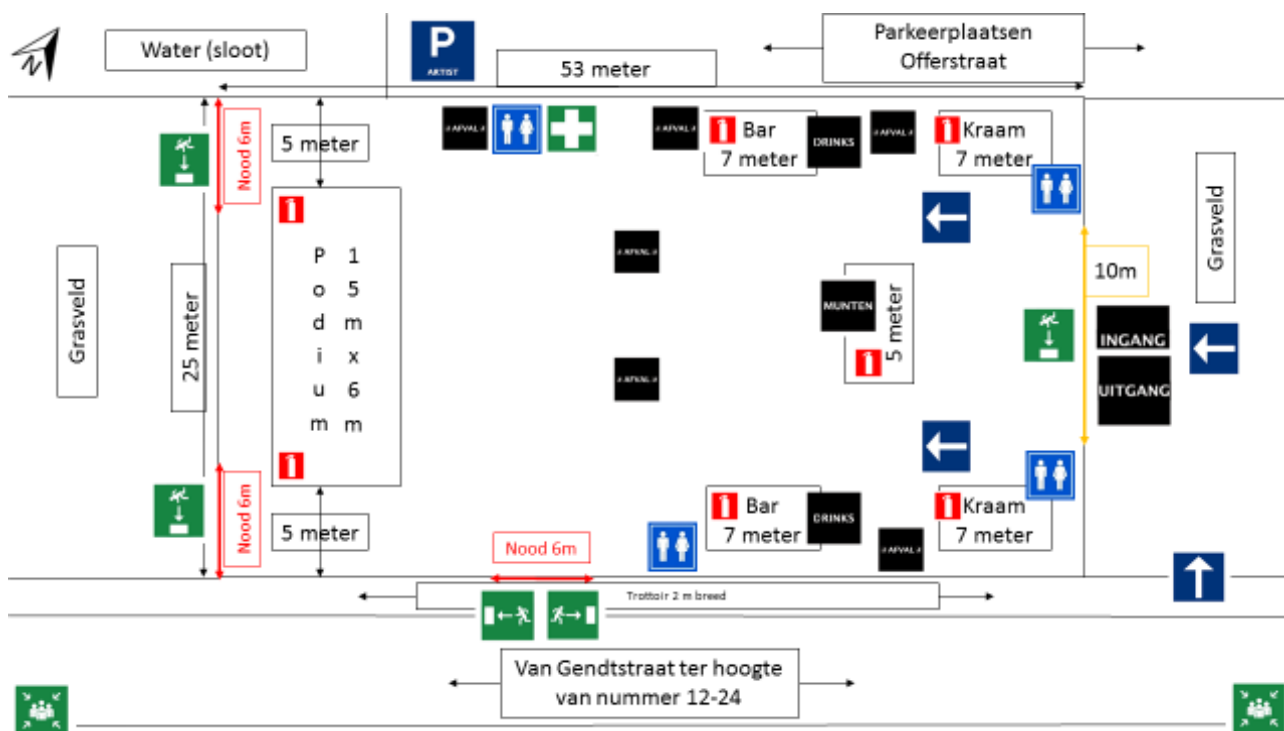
Water (sloot)

P
ARTIST

53 meter

Parkeerplaatsen
Offerstraat

Nood 6m

5 meter

AFVAL

AFVAL

Bar
7 meter

DRINKS

AFVAL

Kraam
7 meter

Grasveld

25 meter

P
o
d
i
u
m

1
5
m
x
6
m

AFVAL

AFVAL

MUNTEN

5 meter

10m

Grasveld

INGANG

UITGANG

Nood 6m

5 meter

Bar
7 meter

DRINKS

AFVAL

Kraam
7 meter

Nood 6m

Trottoir 2 m breed

Van Gendtstraat ter hoogte
van nummer 12-24